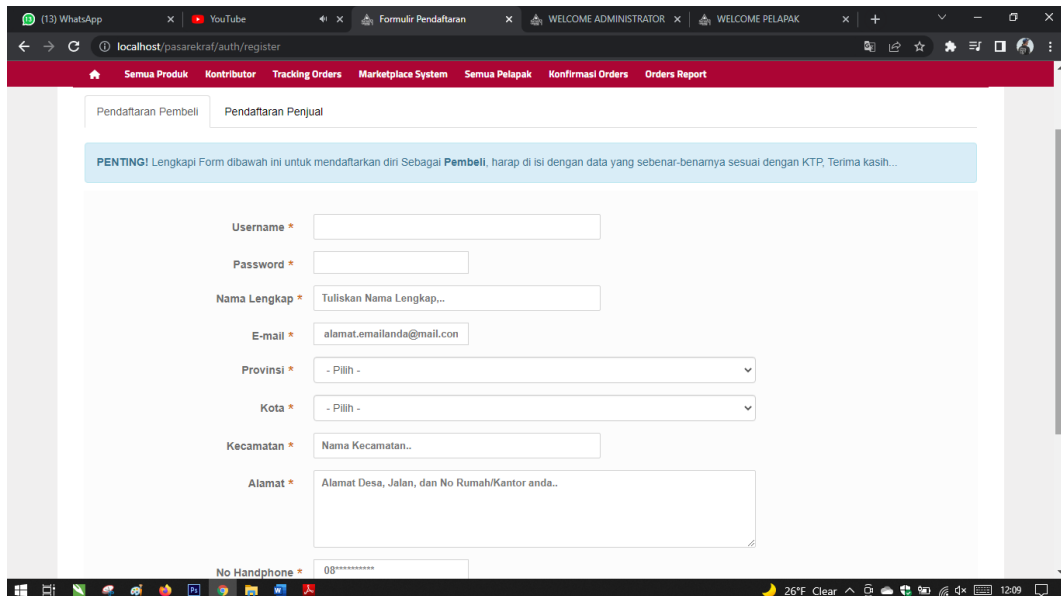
(13) WhatsApp | YouTube | Formulir Pendaftaran | WELCOME ADMINISTRATOR | WELCOME PELAPAK

localhost/pasarekraf/auth/register

Semua Produk | Kontributor | Tracking Orders | Marketplace System | Semua Pelapak | Konfirmasi Orders | Orders Report

Pendaftaran Pembeli | Pendaftaran Penjual

PENTING! Lengkapi Form dibawah ini untuk mendaftarkan diri Sebagai Pembeli, harap di isi dengan data yang sebenar-benarnya sesuai dengan KTP, Terima kasih...

Username *

Password *

Nama Lengkap * Tuliskan Nama Lengkap,..

E-mail * alamat.emailanda@mail.con

Provinsi * - Pilih -

Kota * - Pilih -

Kecamatan * Nama Kecamatan..

Alamat * Alamat Desa, Jalan, dan No Rumah/Kantor anda..

No Handphone * 08**********

26°F Clear 12:09